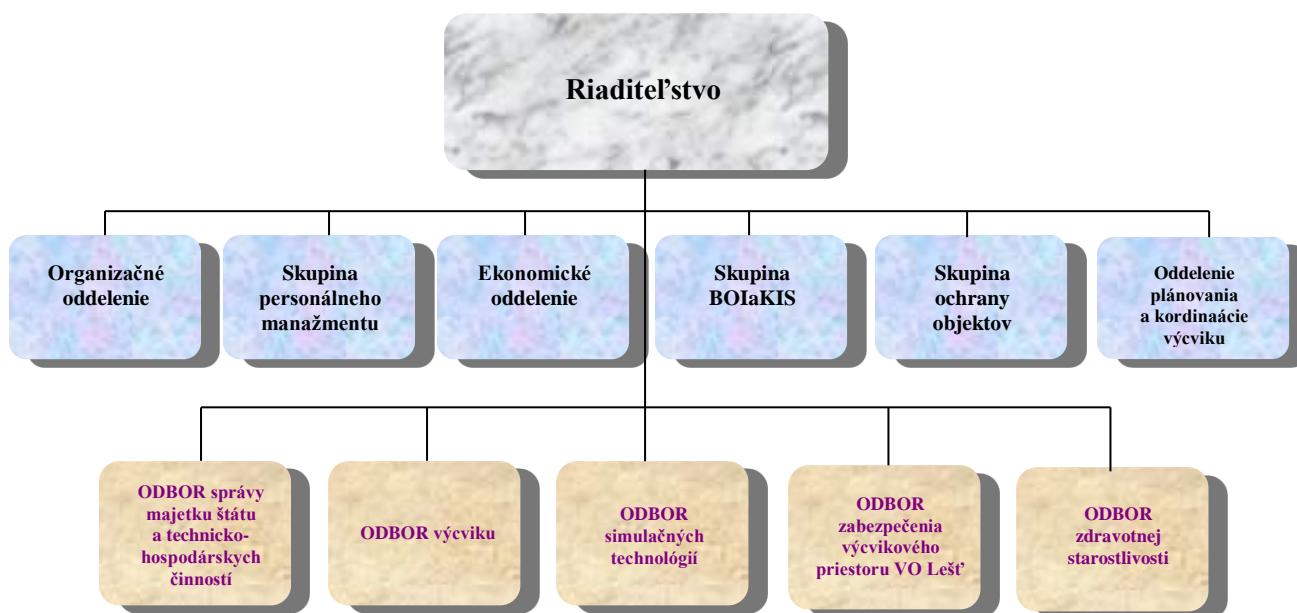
Riaditeľstvo

Organizačné oddelenie

Skupina personálneho manažmentu

Ekonomické oddelenie

Skupina BOIaKIS

Skupina ochrany objektov

Oddelenie plánovania a kordinaácie výcviku

ODBOR správy majetku štátu a technicko-hospodárskych činností

ODBOR výcviku

ODBOR simulačných technológií

ODBOR zabezpečenia výcvikového priestoru VO Lešť

ODBOR zdravotnej starostlivosti